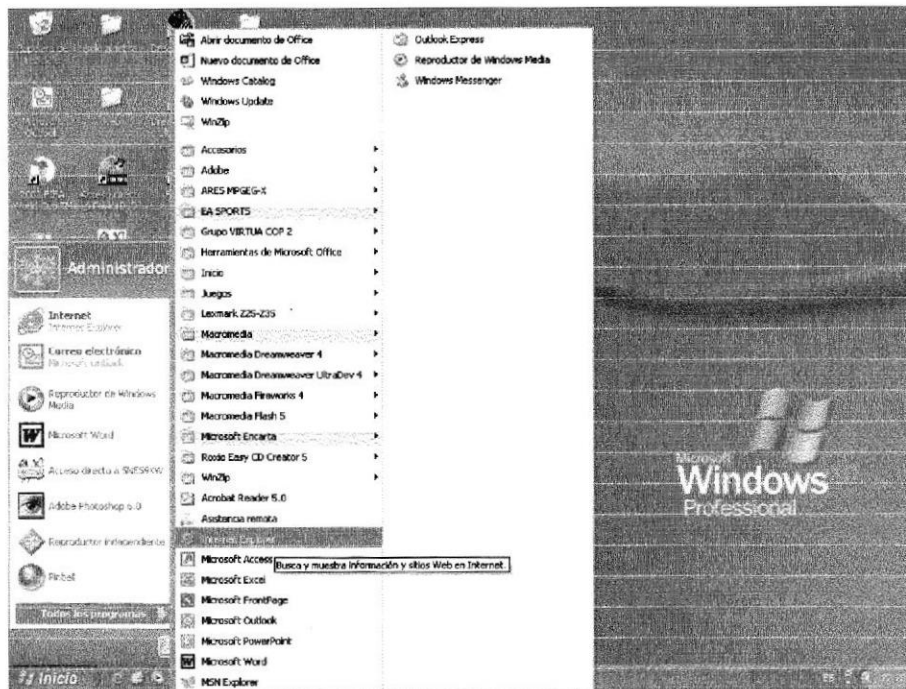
Administrador

Internet
Internet Explorer

Correo electrónico
Microsoft Outlook

Reproductor de Windows Media

Microsoft Word

Acceso directo a SNES9XW

Adobe Photoshop 6.0

Reproductor independiente

Pinball

Todos los programas

Inicio

Abrir documento de Office
Nuevo documento de Office
Windows Catalog
Windows Update
WinZip
Accesorios
Adobe
ARES MPEG-X
EA SPORTS
Grupo VIRTUA COP 2
Herramientas de Microsoft Office
Inicio
Juegos
Lexmark Z25-Z35
Macromedia
Macromedia Dreamweaver 4
Macromedia Dreamweaver UltraDev 4
Macromedia Fireworks 4
Macromedia Flash 5
Microsoft Encarta
Roxio Easy CD Creator 5
WinZip
Acrobat Reader 5.0
Asistencia remota
Internet Explorer
Microsoft Access
Microsoft Excel
Microsoft FrontPage
Microsoft Outlook
Microsoft PowerPoint
Microsoft Word
MSN Explorer

Busca y muestra información y sitios Web en Internet.

Outlook Express
Reproductor de Windows Media
Windows Messenger

Microsoft
Windows
Professional

ES